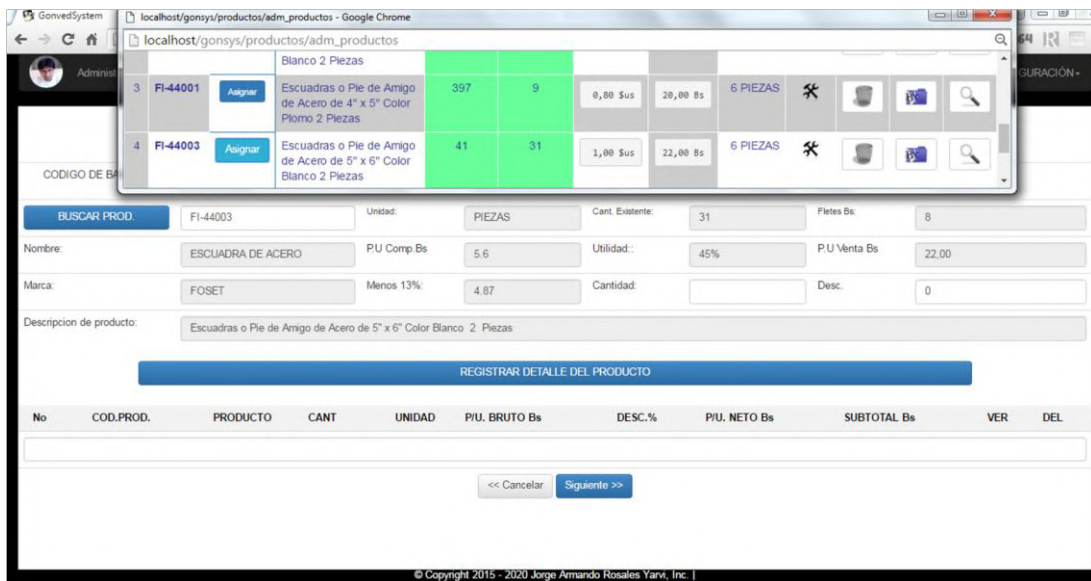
GonvedSystem
localhost/gonsys/productos/adm_productos - Google Chrome
localhost/gonsys/productos/adm_productos
Administ
GURACIÓN -
Blanco 2 Piezas

| 3 | FI-44001 | Asignar | Escuadras o Pie de Amigo de Acero de 4" x 5" Color Plomo 2 Piezas | 397 | 9 | 0,80 $us | 20,00 Bs | 6 PIEZAS |
|---|---|---|---|---|---|---|---|---|
| 4 | FI-44003 | Asignar | Escuadras o Pie de Amigo de Acero de 5" x 6" Color Blanco 2 Piezas | 41 | 31 | 1,00 $us | 22,00 Bs | 6 PIEZAS |

CODIGO DE BA
BUSCAR PROD. FI-44003 Unidad: PIEZAS Cant. Existente: 31 Fletes Bs: 8
Nombre: ESCUADRA DE ACERO P.U Comp.Bs 5.6 Utilidad:: 45% P.U Venta Bs 22,00
Marca: FOSET Menos 13%: 4.87 Cantidad: Desc. 0
Descripcion de producto: Escuadras o Pie de Amigo de Acero de 5" x 6" Color Blanco 2 Piezas
REGISTRAR DETALLE DEL PRODUCTO

| No | COD.PROD. | PRODUCTO | CANT | UNIDAD | P/U. BRUTO Bs | DESC.% | P/U. NETO Bs | SUBTOTAL Bs | VER | DEL |
|---|---|---|---|---|---|---|---|---|---|---|

<< Cancelar Siguiente >>
© Copyright 2015 - 2020 Jorge Armando Rosales Yarvi, Inc. |